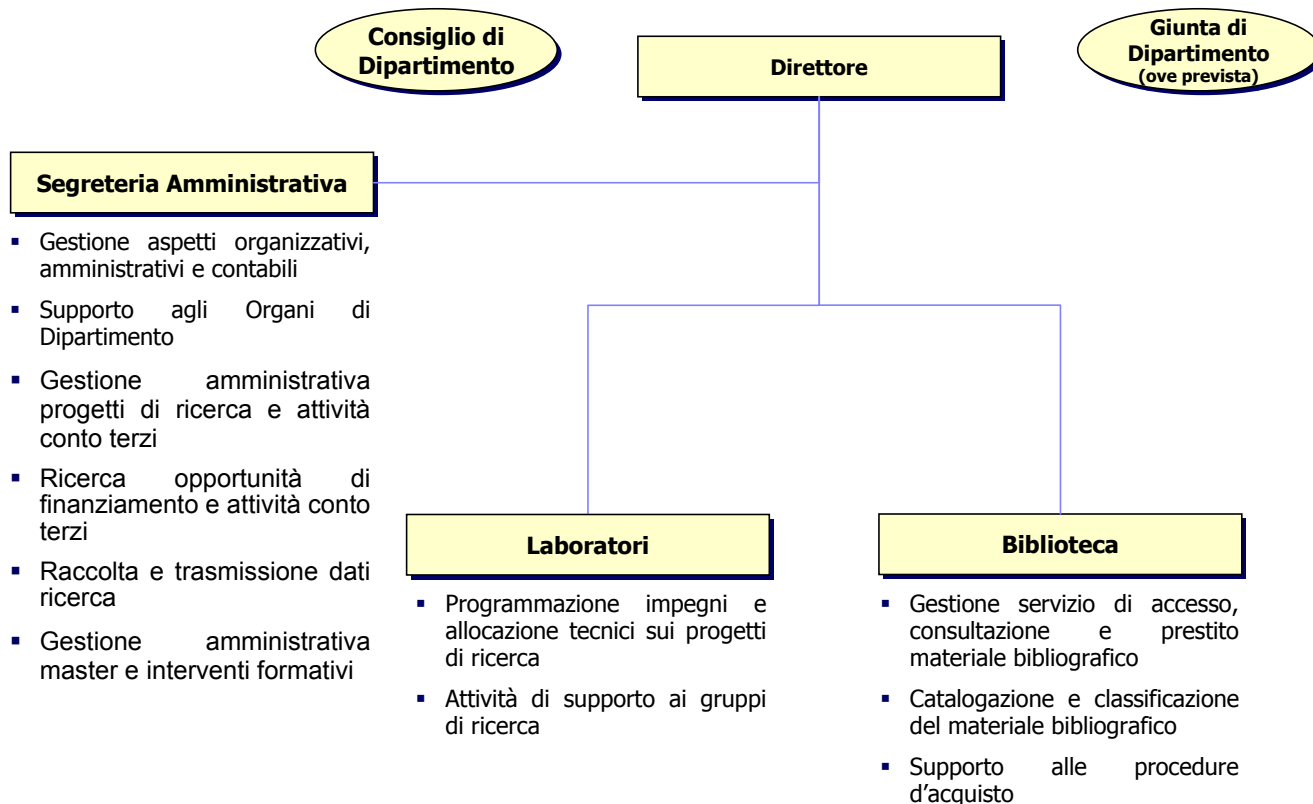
Consiglio di Dipartimento

Direttore

Giunta di Dipartimento
(ove prevista)

Segreteria Amministrativa

- Gestione aspetti organizzativi, amministrativi e contabili
- Supporto agli Organi di Dipartimento
- Gestione amministrativa progetti di ricerca e attività conto terzi
- Ricerca opportunità di finanziamento e attività conto terzi
- Raccolta e trasmissione dati ricerca
- Gestione amministrativa master e interventi formativi

Laboratori

- Programmazione impegni e allocazione tecnici sui progetti di ricerca
- Attività di supporto ai gruppi di ricerca

Biblioteca

- Gestione servizio di accesso, consultazione e prestito materiale bibliografico
- Catalogazione e classificazione del materiale bibliografico
- Supporto alle procedure d'acquisto